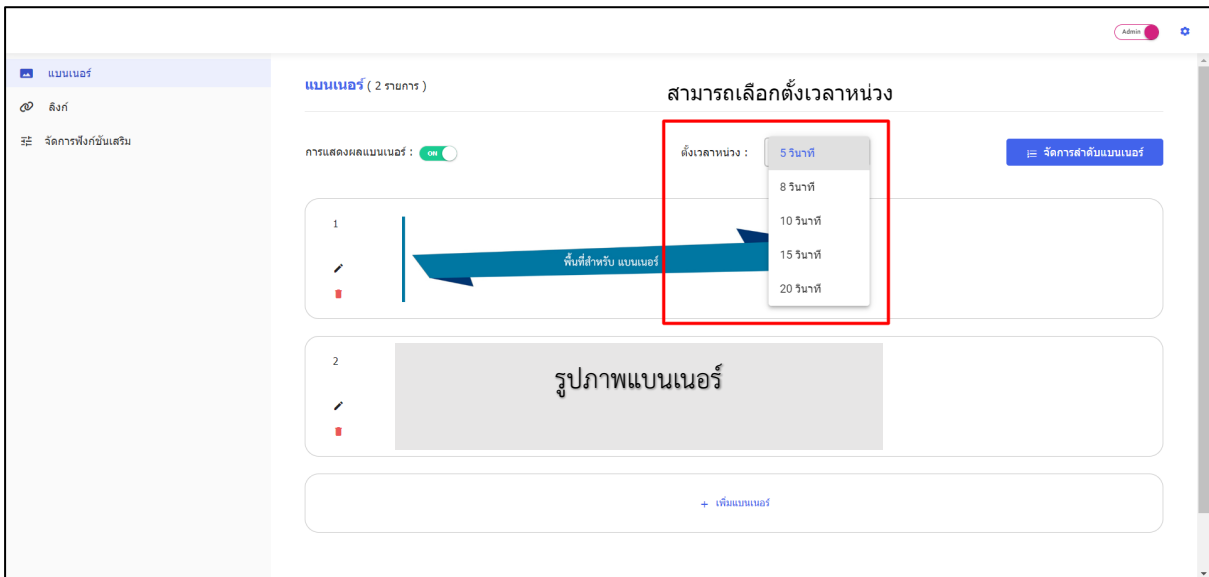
Admin

แบนเนอร์
ลิงก์
จัดการฟังก์ชันเสริม

แบนเนอร์ ( 2 รายการ )

สามารถเลือกตั้งเวลาหน่วง

การแสดงผลแบนเนอร์ : ON

ตั้งเวลาหน่วง :
5 วินาที
8 วินาที
10 วินาที
15 วินาที
20 วินาที

จัดการลำดับแบนเนอร์

1
พื้นที่สำหรับ แบนเนอร์

2
รูปภาพแบนเนอร์

+ เพิ่มแบนเนอร์